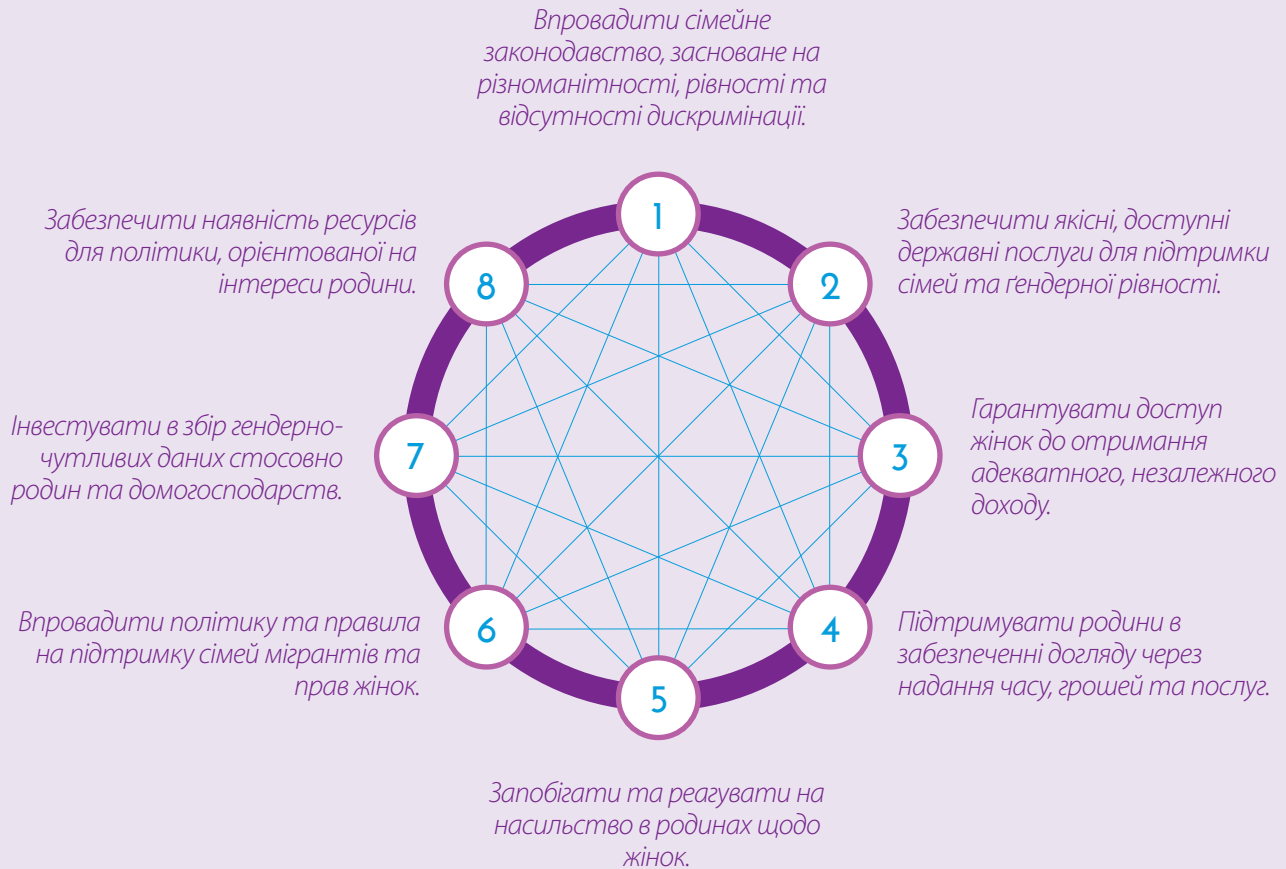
Впровадити сімейне законодавство, засноване на різноманітності, рівності та відсутності дискримінації.

1

Забезпечити якісні, доступні державні послуги для підтримки сімей та ґендерної рівності.

2

Гарантувати доступ жінок до отримання адекватного, незалежного доходу.

3

Підтримувати родини в забезпеченні догляду через надання часу, грошей та послуг.

4

Запобігати та реагувати на насильство в родинах щодо жінок.

5

Впровадити політику та правила на підтримку сімей мігрантів та прав жінок.

6

Інвестувати в збір ґендерночутливих даних стосовно родин та домогосподарств.

7

Забезпечити наявність ресурсів для політики, орієнтованої на інтереси родини.

8